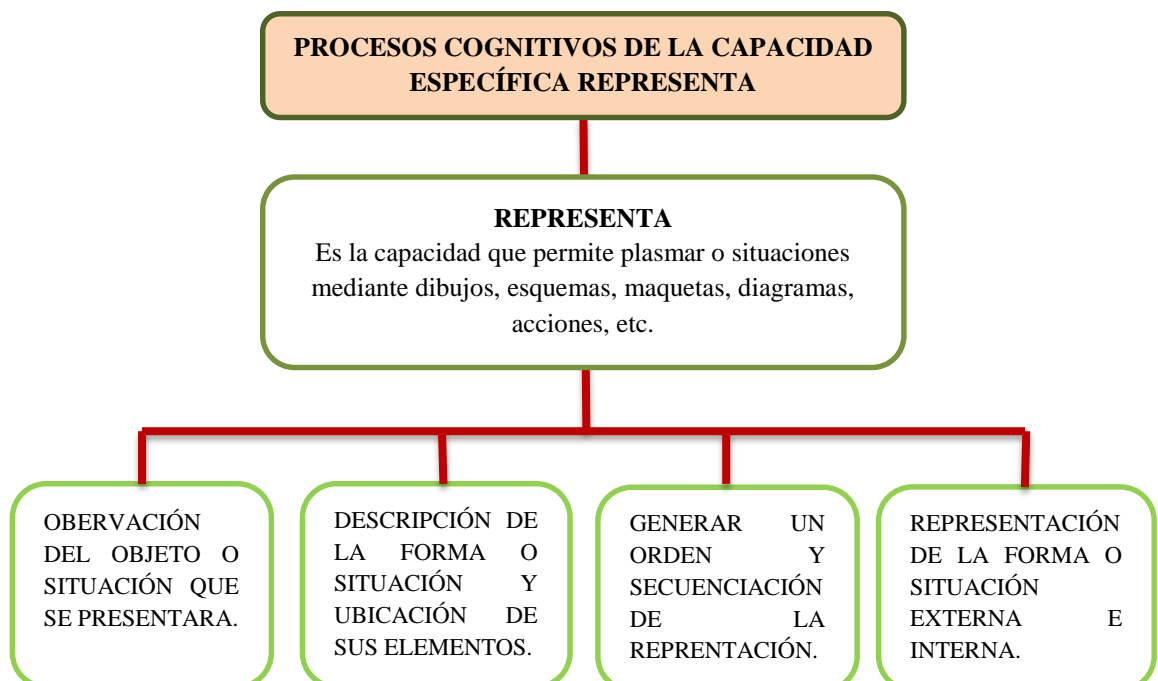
PROCESOS COGNITIVOS DE LA CAPACIDAD ESPECÍFICA REPRESENTA

REPRESENTA
Es la capacidad que permite plasmar o situaciones mediante dibujos, esquemas, maquetas, diagramas, acciones, etc.

OBERVACIÓN DEL OBJETO O SITUACIÓN QUE SE PRESENTARA.

DESCRIPCIÓN DE LA FORMA O SITUACIÓN Y UBICACIÓN DE SUS ELEMENTOS.

GENERAR UN ORDEN Y SECUENCIACIÓN DE LA REPRENTACIÓN.

REPRESENTACIÓN DE LA FORMA O SITUACIÓN EXTERNA E INTERNA.